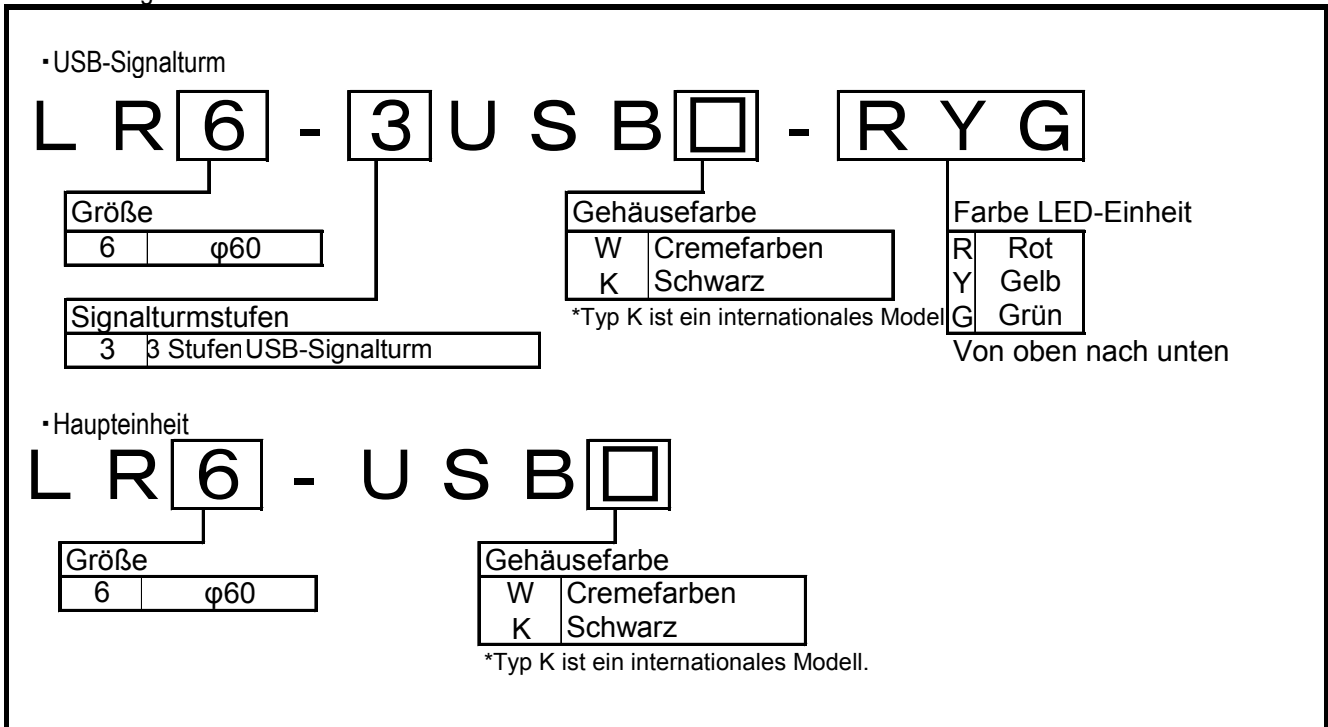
・USB-Signalturm

L R 6 - 3 U S B □ - R Y G

Größe

| 6 | φ60 |
|---|---|

Signalturmstufen

| 3 | 3 Stufen USB-Signalturm |
|---|---|

Gehäusefarbe

| W | Cremefarben |
|---|---|
| K | Schwarz |

*Typ K ist ein internationales Model

Farbe LED-Einheit

| R | Rot |
|---|---|
| Y | Gelb |
| G | Grün |

Von oben nach unten

・Haupteinheit

L R 6 - U S B □

Größe

| 6 | φ60 |
|---|---|

Gehäusefarbe

| W | Cremefarben |
|---|---|
| K | Schwarz |

*Typ K ist ein internationales Modell.